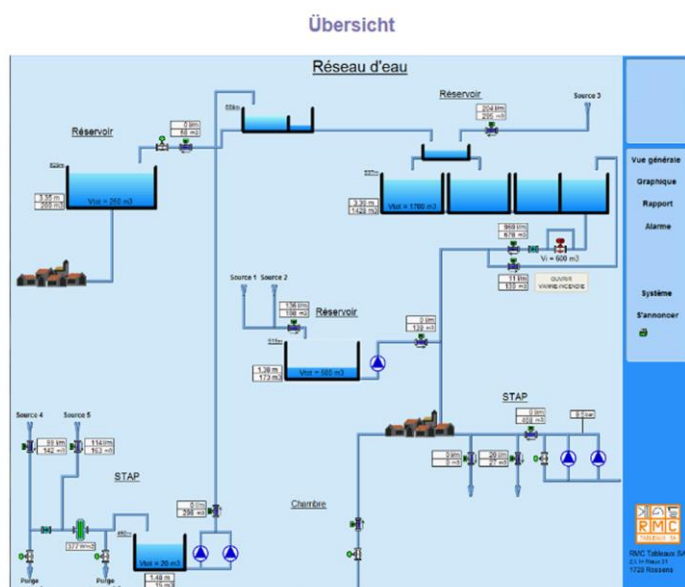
Übersicht

Réseau d'eau

Réservoir

Réservoir

Source 3

0 l/m
68 m3

204 l/m
295 m3

Vtot = 250 m3

1.35 m
200 m3

3.30 m
1429 m3

Vtot = 1760 m3

968 l/m
678 m3

Vi = 600 m3

11 l/m
533 m3

OUVRIR VANNE INCENDIE

Source 1 Source 2

136 l/m
196 m3

Réservoir

0 l/m
139 m3

1.38 m
173 m3

Vtot = 500 m3

STAP

0 l/m
468 m3

0 l/m
0 m3

20 l/m
27 m3

Source 4

Source 5

93 l/m
142 m3

114 l/m
163 m3

STAP

Chambre

0 l/m
296 m3

Vtot = 20 m3

1.48 m

Purge

Purge

Vue générale

Graphique

Rapport

Alarme

Système

S'annoncer

RMC

RMC Tableaux SA

1728 Rossens